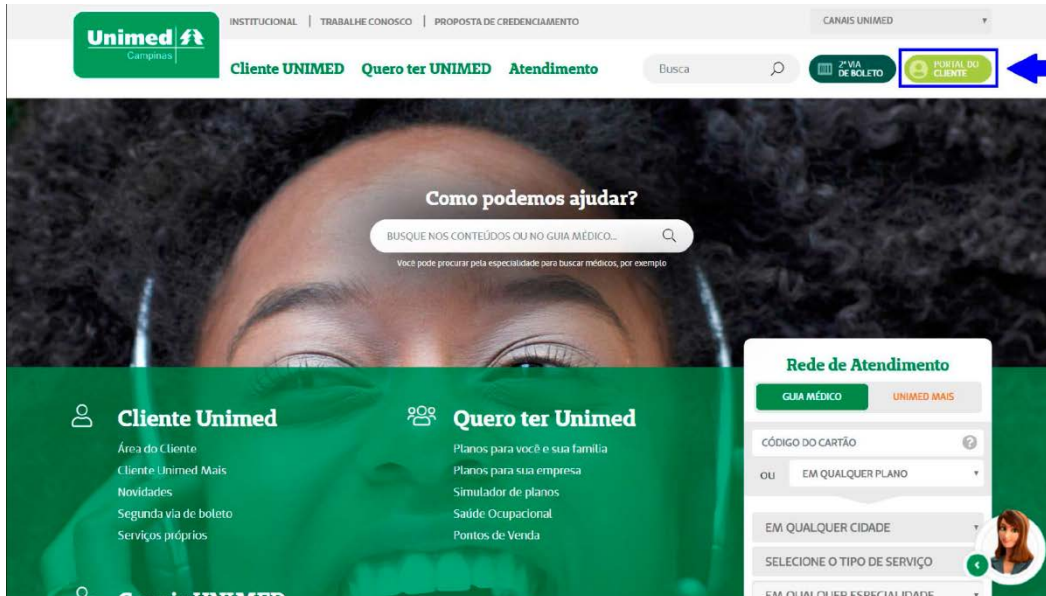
Unimed
Campinas

INSTITUCIONAL | TRABALHE CONOSCO | PROPOSTA DE CREDENCIAMENTO

CANAIS UNIMED

Cliente UNIMED Quero ter UNIMED Atendimento

Busca

2ª VIA DE BOLETO

PORTAL DO CLIENTE

Como podemos ajudar?

BUSQUE NOS CONTEÚDOS OU NO GUIA MÉDICO...

Você pode procurar pela especialidade para buscar médicos, por exemplo

Cliente Unimed
Área do Cliente
Cliente Unimed Mais
Novidades
Segunda via de boleto
Serviços próprios

Quero ter Unimed
Planos para você e sua família
Planos para sua empresa
Simulador de planos
Saúde Ocupacional
Pontos de Venda

Rede de Atendimento
GUIA MÉDICO
UNIMED MAIS
CÓDIGO DO CARTÃO
OU
EM QUALQUER PLANO
EM QUALQUER CIDADE
SELECIONE O TIPO DE SERVIÇO
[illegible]